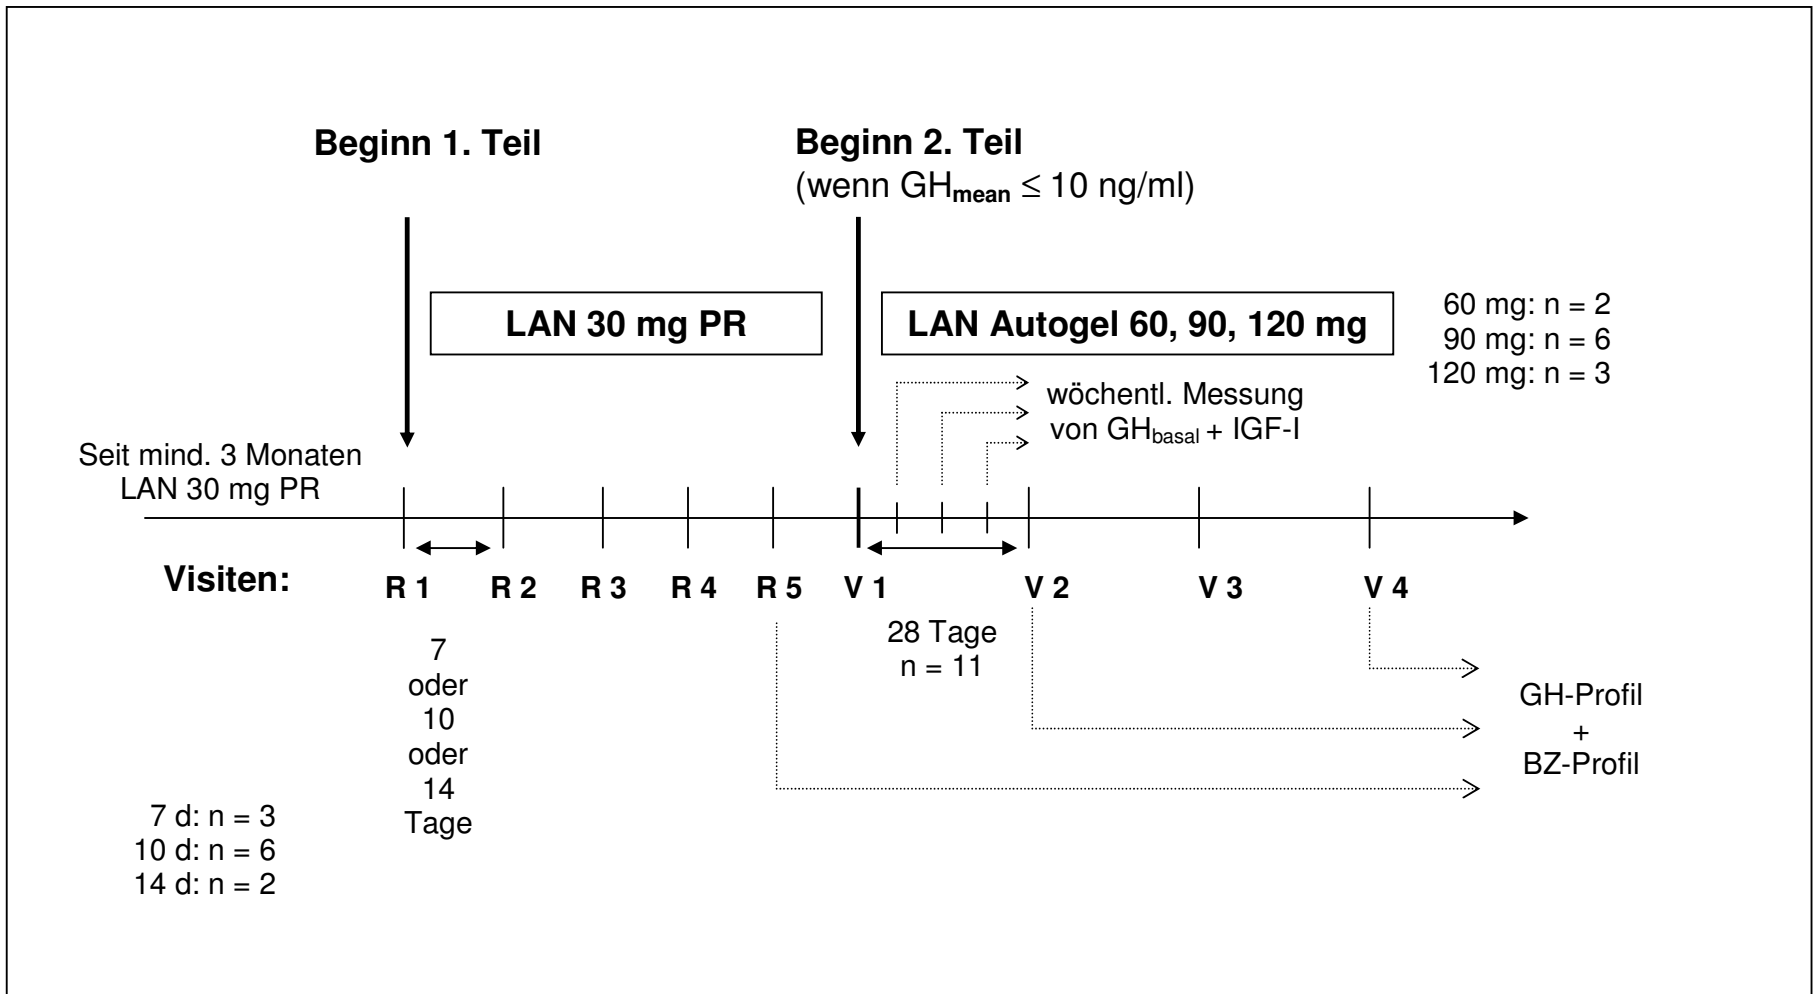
**Beginn 1. Teil**

**Beginn 2. Teil**
(wenn $GH_{mean} \leq 10$ ng/ml)

**LAN 30 mg PR**

**LAN Autogel 60, 90, 120 mg**

60 mg: n = 2
90 mg: n = 6
120 mg: n = 3

wöchentl. Messung von $GH_{basal}$ + IGF-I

Seit mind. 3 Monaten LAN 30 mg PR

**Visiten:** **R 1** **R 2** **R 3** **R 4** **R 5** **V 1** **V 2** **V 3** **V 4**

7 oder 10 oder 14 Tage

28 Tage
n = 11

GH-Profil
+
BZ-Profil

7 d: n = 3
10 d: n = 6
14 d: n = 2